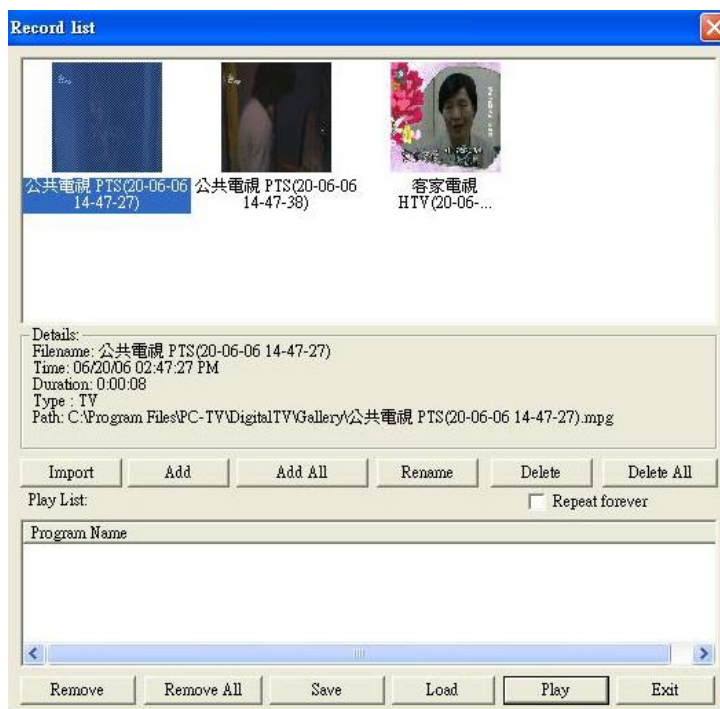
Record list

公共電視 PTS(20-06-06 14-47-27)
公共電視 PTS(20-06-06 14-47-38)
客家電視 HTV(20-06-...

Details:
Filename: 公共電視 PTS(20-06-06 14-47-27)
Time: 06/20/06 02:47:27 PM
Duration: 0:00:08
Type : TV
Path: C:\Program Files\PC-TV\DigitalTV\Gallery\公共電視 PTS(20-06-06 14-47-27).mpg

Import
Add
Add All
Rename
Delete
Delete All

Play List:
Repeat forever

Program Name

Remove
Remove All
Save
Load
Play
Exit